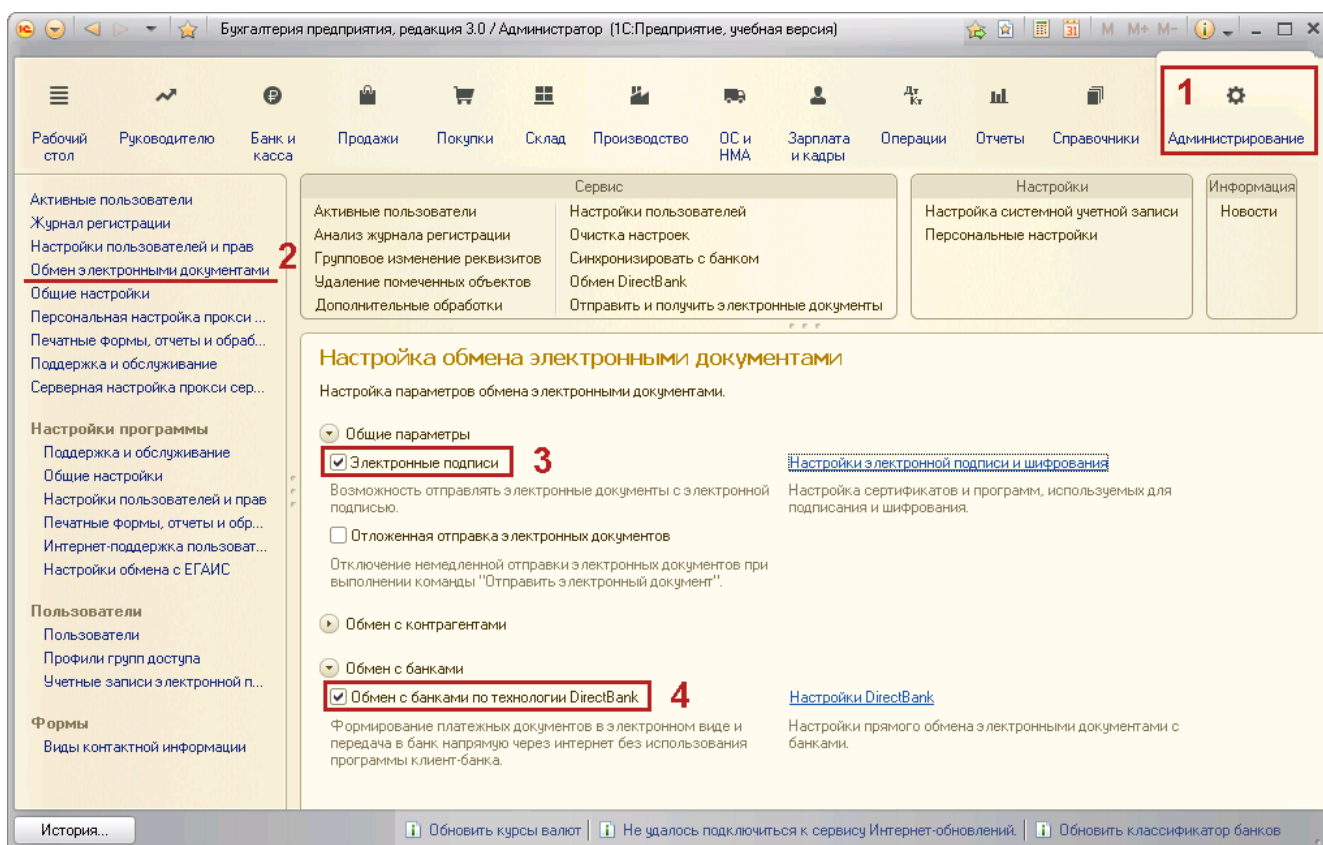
Бухгалтерия предприятия, редакция 3.0 / Администратор (1С:Предприятие, учебная версия)

M M+ M-

Рабочий стол
Руководителю
Банк и касса
Продажи
Покупки
Склад
Производство
ОС и НМА
Зарплата и кадры
Операции
Отчеты
Справочники
1
Администрирование

Активные пользователи
Журнал регистрации
Настройки пользователей и прав
Обмен электронными документами 2
Общие настройки
Персональная настройка прокси ...
Печатные формы, отчеты и обраб...
Поддержка и обслуживание
Серверная настройка прокси сер...

Настройки программы
Поддержка и обслуживание
Общие настройки
Настройки пользователей и прав
Печатные формы, отчеты и обр...
Интернет-поддержка пользоват...
Настройки обмена с ЕГАИС

Пользователи
Пользователи
Профили групп доступа
Учетные записи электронной п...

Формы
Виды контактной информации

Сервис
Активные пользователи
Анализ журнала регистрации
Групповое изменение реквизитов
Удаление помеченных объектов
Дополнительные обработки
Настройки пользователей
Очистка настроек
Синхронизировать с банком
Обмен DirectBank
Отправить и получить электронные документы

Настройки
Настройка системной учетной записи
Персональные настройки

Информация
Новости

Настройка обмена электронными документами
Настройка параметров обмена электронными документами.

Общие параметры
Электронные подписи 3
Возможность отправлять электронные документы с электронной подписью.
Настройки электронной подписи и шифрования
Настройка сертификатов и программ, используемых для подписания и шифрования.
Отложенная отправка электронных документов
Отключение немедленной отправки электронных документов при выполнении команды "Отправить электронный документ".

Обмен с контрагентами

Обмен с банками
Обмен с банками по технологии DirectBank 4
Формирование платежных документов в электронном виде и передача в банк напрямую через интернет без использования программы клиент-банка.
Настройки DirectBank
Настройки прямого обмена электронными документами с банками.

История...
Обновить курсы валют | Не удалось подключиться к сервису Интернет-обновлений. | Обновить классификатор банков